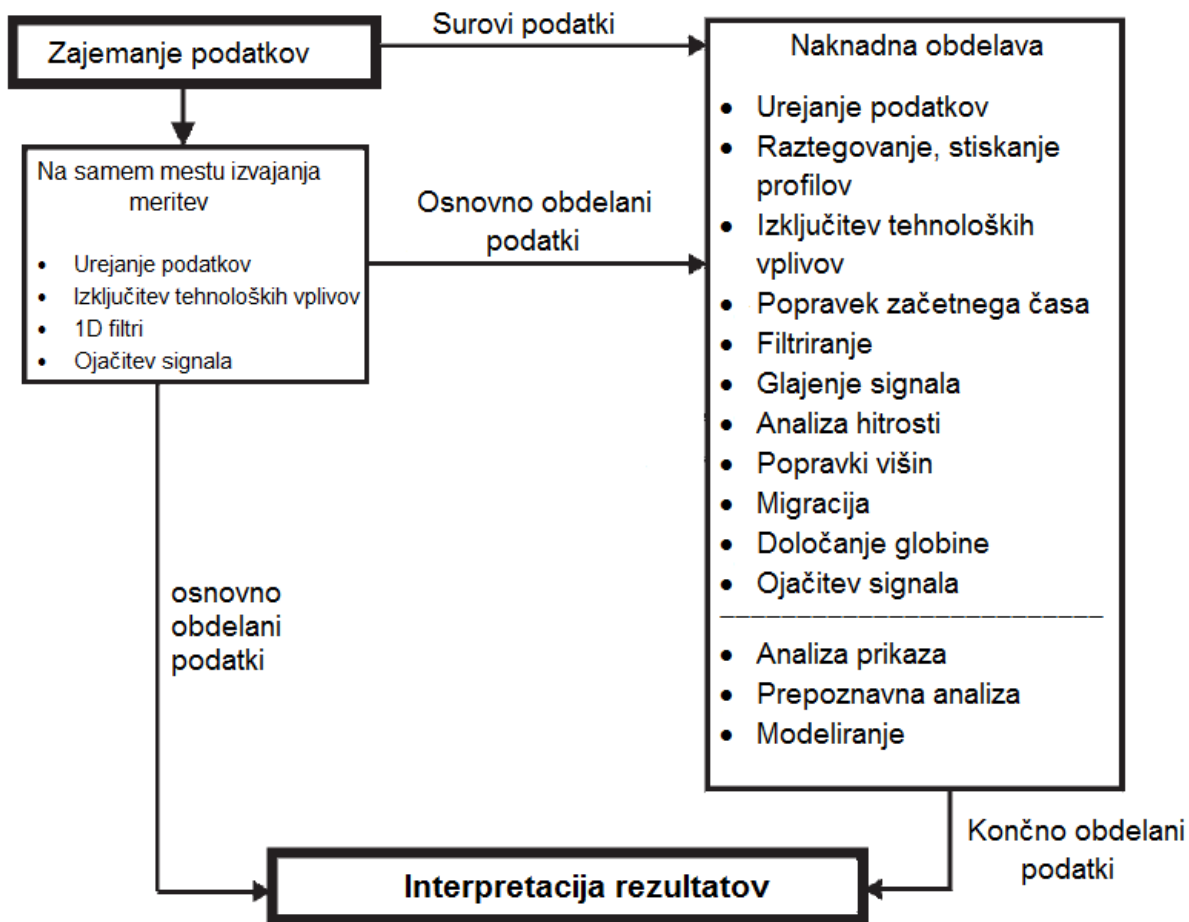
Zajemanje podatkov

Surovi podatki

Na samem mestu izvajanja meritev

- Urejanje podatkov
- Izključitev tehnoloških vplivov
- 1D filtri
- Ojačitev signala

Osnovno obdelani podatki

Naknadna obdelava

- Urejanje podatkov
- Raztegovanje, stiskanje profilov
- Izključitev tehnoloških vplivov
- Popravek začetnega časa
- Filtriranje
- Glajenje signala
- Analiza hitrosti
- Popravki višin
- Migracija
- Določanje globine
- Ojačitev signala

- Analiza prikaza
- Prepoznavna analiza
- Modeliranje

osnovno obdelani podatki

Končno obdelani podatki

Interpretacija rezultatov